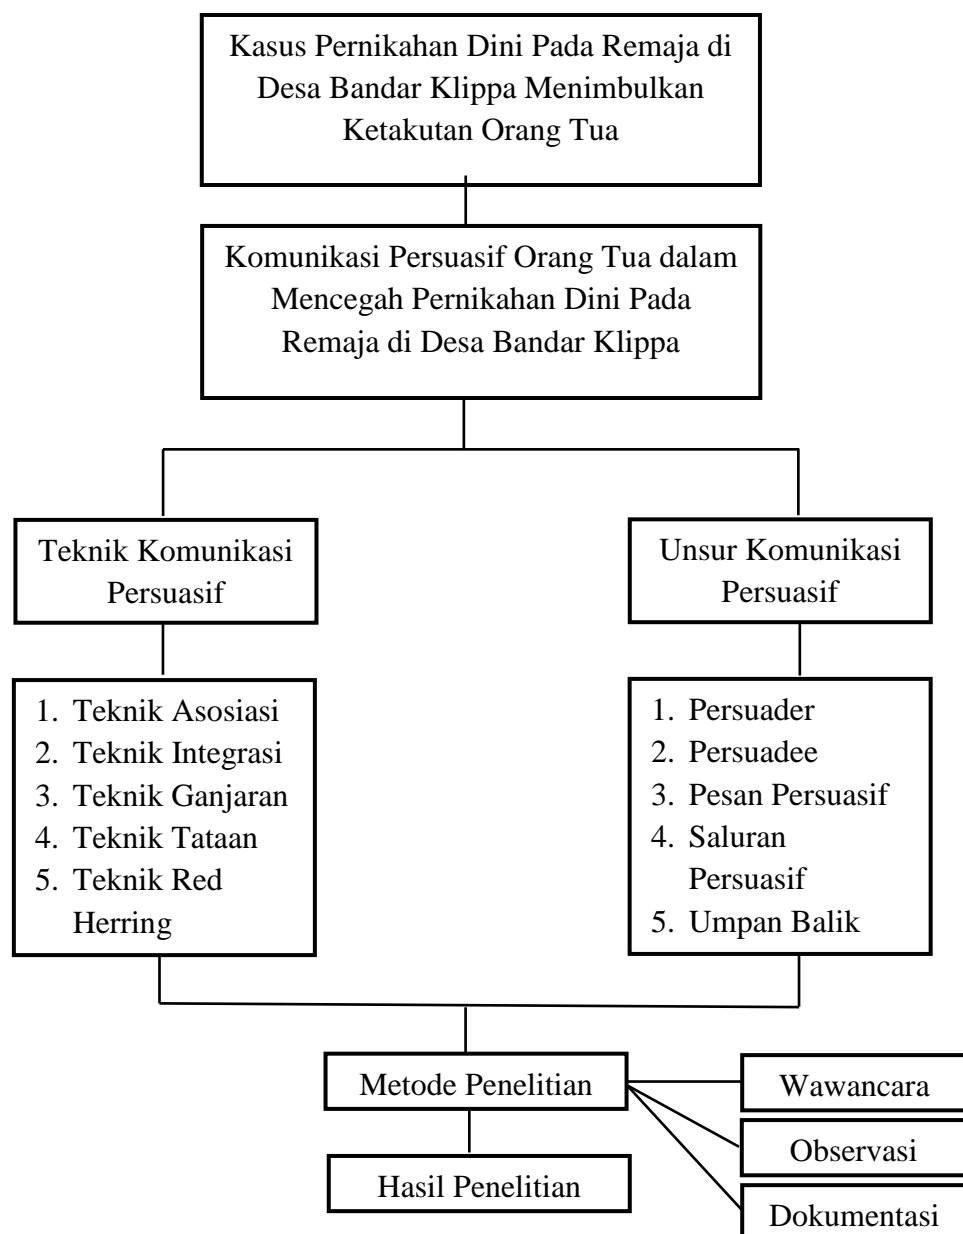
Kasus Pernikahan Dini Pada Remaja di Desa Bandar Klippa Menimbulkan Ketakutan Orang Tua

Komunikasi Persuasif Orang Tua dalam Mencegah Pernikahan Dini Pada Remaja di Desa Bandar Klippa

Teknik Komunikasi Persuasif

1. Teknik Asosiasi
2. Teknik Integrasi
3. Teknik Ganjaran
4. Teknik Tataan
5. Teknik Red Herring

Unsur Komunikasi Persuasif

1. Persuader
2. Persuadee
3. Pesan Persuasif
4. Saluran Persuasif
5. Umpan Balik

Metode Penelitian

Wawancara

Observasi

Dokumentasi

Hasil Penelitian